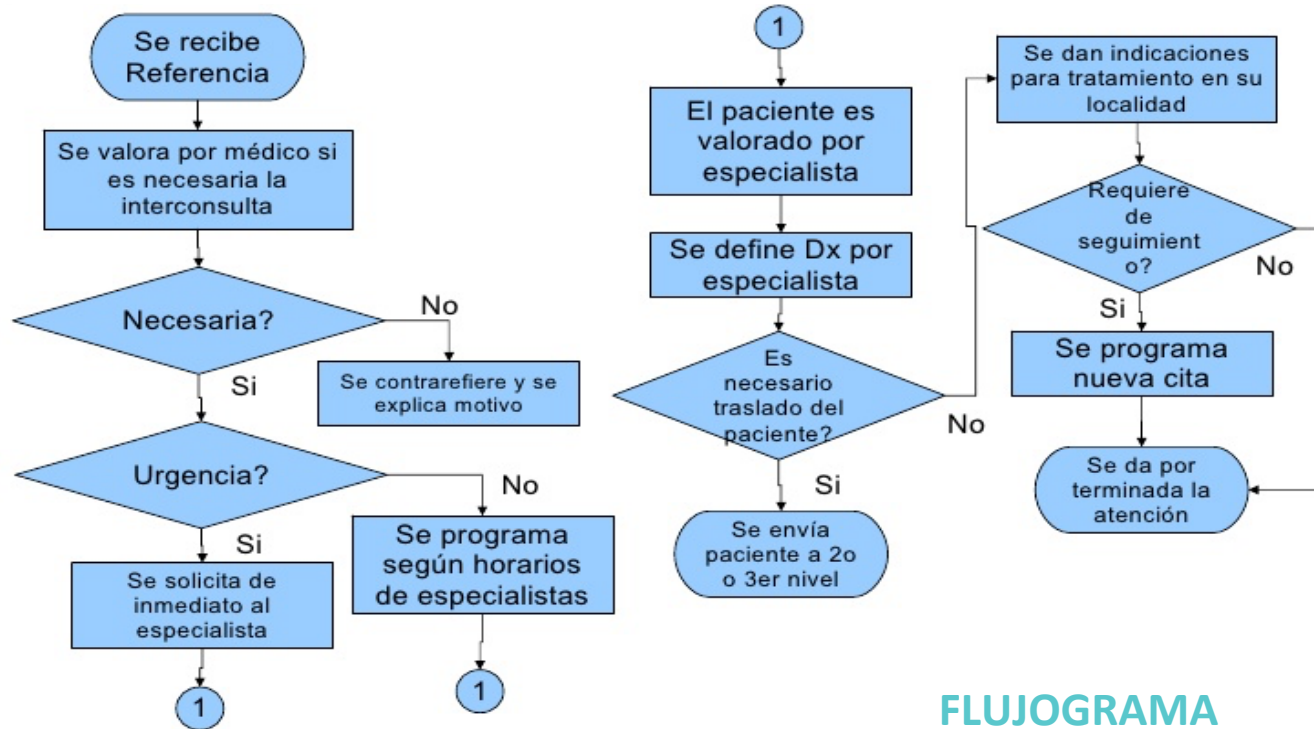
Se recibe Referencia

Se valora por médico si es necesaria la interconsulta

Necesaria?

No

Se contrarefiere y se explica motivo

Si

Urgencia?

No

Se programa según horarios de especialistas

1

Si

Se solicita de inmediato al especialista

1

1

El paciente es valorado por especialista

Se define Dx por especialista

Es necesario traslado del paciente?

No

Si

Se envía paciente a 2o o 3er nivel

Se dan indicaciones para tratamiento en su localidad

Requiere de seguimient o?

No

Si

Se programa nueva cita

Se da por terminada la atención

FLUJOGRAMA